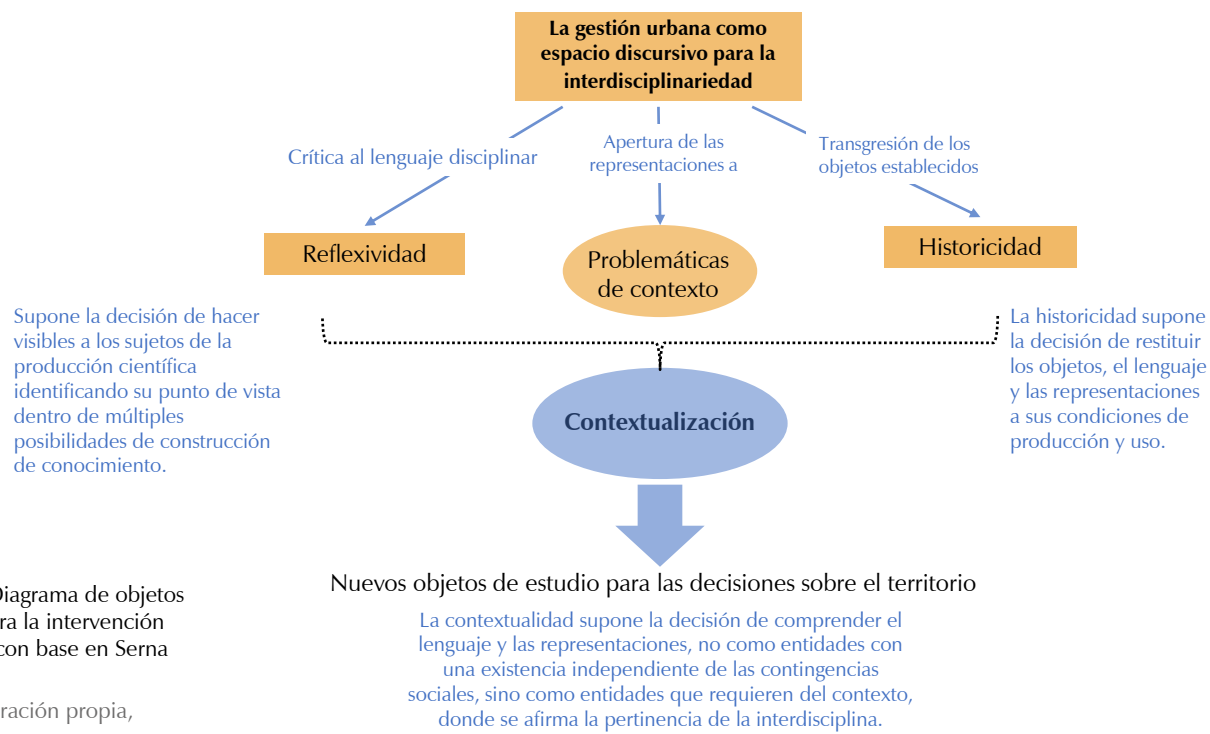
La gestión urbana como espacio discursivo para la interdisciplinariedad

Crítica al lenguaje disciplinar

Apertura de las representaciones a

Transgresión de los objetos establecidos

Reflexividad

Problemáticas de contexto

Historicidad

Supone la decisión de hacer visibles a los sujetos de la producción científica identificando su punto de vista dentro de múltiples posibilidades de construcción de conocimiento.

La historicidad supone la decisión de restituir los objetos, el lenguaje y las representaciones a sus condiciones de producción y uso.

Contextualización

Nuevos objetos de estudio para las decisiones sobre el territorio

La contextualidad supone la decisión de comprender el lenguaje y las representaciones, no como entidades con una existencia independiente de las contingencias sociales, sino como entidades que requieren del contexto, donde se afirma la pertinencia de la interdisciplina.

Diagrama de objetos
ra la intervención
con base en Serna

ración propia,